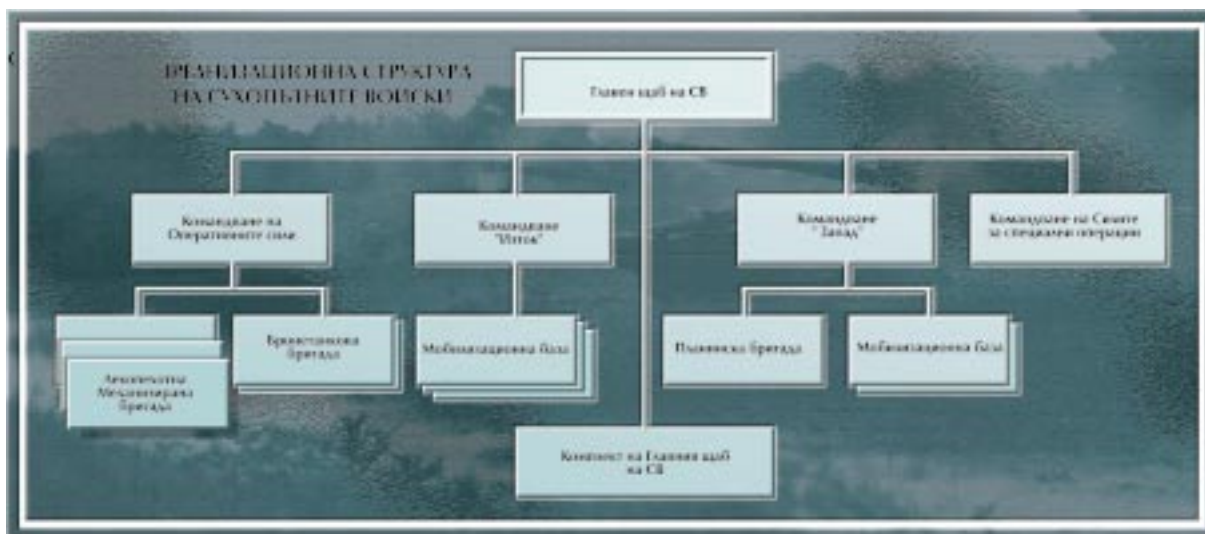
ОРГАНИЗАЦИОННА СТРУКТУРА НА СУХОПЪТНИТЕ ВОЙСКИ

Главен щаб на СВ

Командване на Оперативните сили

Командване "Изток"

Командване "Запад"

Командване на Силите за специални операции

Авиомобилна Механизирана бригада

Бронетанкова бригада

Мобилизационна база

Планинска бригада

Мобилизационна база

Комплекс на Главния щаб на СВ